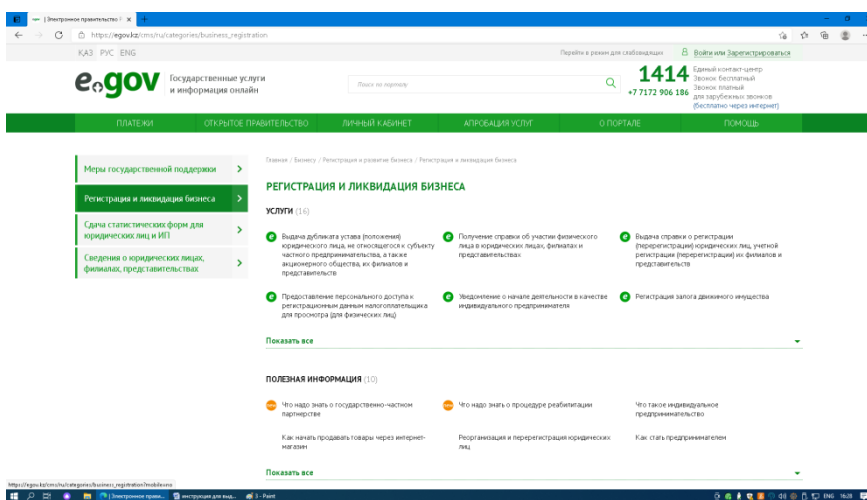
Электронное правительство Р ×

https://egov.kz/cms/ru/categories/business_registration

ҚАЗ РУС ENG

Перейти в режим для слабовидящих

Войти или Зарегистрироваться

egov Государственные услуги и информация онлайн

Поиск по порталу

1414 Единый контакт-центр Звонок бесплатный
+7 7172 906 186 Звонок платный для зарубежных звонков (бесплатно через интернет)

ПЛАТЕЖИ ОТКРЫТОЕ ПРАВИТЕЛЬСТВО ЛИЧНЫЙ КАБИНЕТ АПРОБАЦИЯ УСЛУГ О ПОРТАЛЕ ПОМОЩЬ

Меры государственной поддержки

Регистрация и ликвидация бизнеса

Сдача статистических форм для юридических лиц и ИП

Сведения о юридических лицах, филиалах, представительствах

Главная / Бизнесу / Регистрация и развитие бизнеса / Регистрация и ликвидация бизнеса

РЕГИСТРАЦИЯ И ЛИКВИДАЦИЯ БИЗНЕСА

УСЛУГИ (16)

Выдача дубликата устава (положения) юридического лица, не относящегося к субъекту частного предпринимательства, а также акционерного общества, их филиалов и представительств

Получение справки об участии физического лица в юридических лицах, филиалах и представительствах

Выдача справки о регистрации (перерегистрации) юридических лиц, учетной регистрации (перерегистрации) их филиалов и представительств

Предоставление персонального доступа к регистрационным данным налогоплательщика для просмотра (для физических лиц)

Уведомление о начале деятельности в качестве индивидуального предпринимателя

Регистрация залога движимого имущества

Показать все

ПОЛЕЗНАЯ ИНФОРМАЦИЯ (10)

Что надо знать о государственно-частном партнерстве

Что надо знать о процедуре реабилитации

Что такое индивидуальное предпринимательство

Как начать продавать товары через интернет-магазин

Реорганизация и перерегистрация юридических лиц

Как стать предпринимателем

Показать все

https://egov.kz/cms/ru/categories/business_registration#mobilemenu

Электронное прави... инструкция для выд... 3 - Paint

ENG 16:28